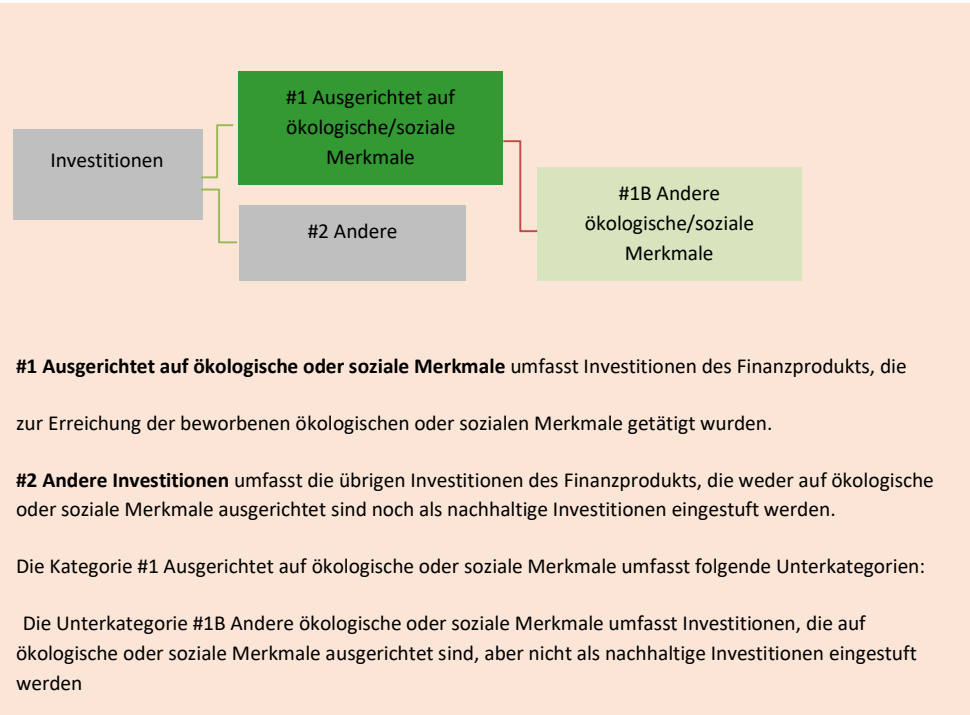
Investitionen

#1 Ausgerichtet auf ökologische/soziale Merkmale

#2 Andere

#1B Andere ökologische/soziale Merkmale

**#1 Ausgerichtet auf ökologische oder soziale Merkmale** umfasst Investitionen des Finanzprodukts, die

zur Erreichung der beworbenen ökologischen oder sozialen Merkmale getätigt wurden.

**#2 Andere Investitionen** umfasst die übrigen Investitionen des Finanzprodukts, die weder auf ökologische oder soziale Merkmale ausgerichtet sind noch als nachhaltige Investitionen eingestuft werden.

Die Kategorie #1 Ausgerichtet auf ökologische oder soziale Merkmale umfasst folgende Unterkategorien:

Die Unterkategorie #1B Andere ökologische oder soziale Merkmale umfasst Investitionen, die auf ökologische oder soziale Merkmale ausgerichtet sind, aber nicht als nachhaltige Investitionen eingestuft werden